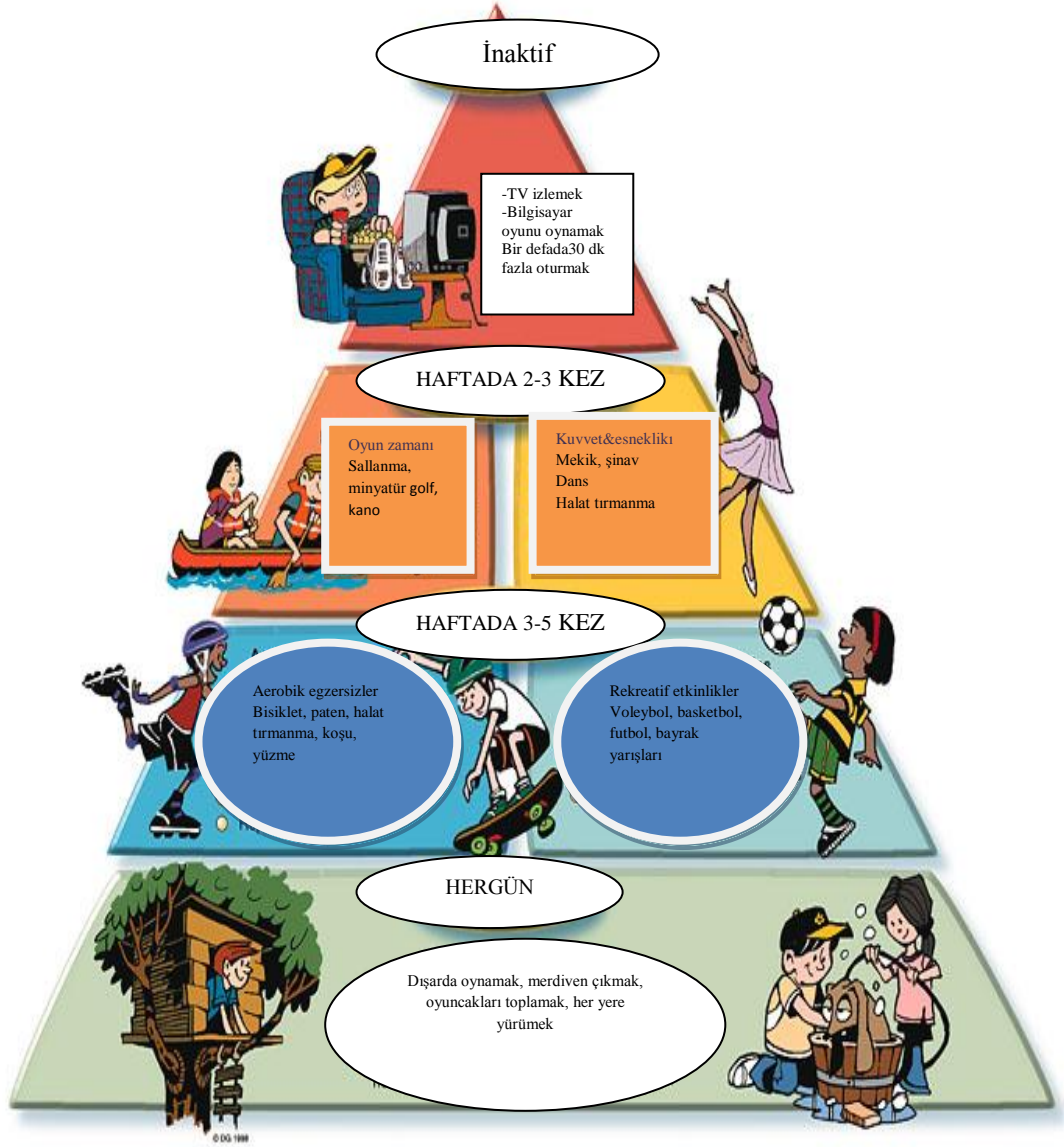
İnaktif

-TV izlemek
-Bilgisayar oyunu oynamak
Bir defada30 dk fazla oturmak

HAFTADA 2-3 KEZ

Oyun zamanı
Sallanma, minyatür golf, kano

Kuvvet&esneklikı
Mekik, şinav
Dans
Halat tırmanma

HAFTADA 3-5 KEZ

Aerobik egzersizler
Bisiklet, paten, halat tırmanma, koşu, yüzme

Rekreatif etkinlikler
Voleybol, basketbol, futbol, bayrak yarışları

HERGÜN

Dışarda oynamak, merdiven çıkmak, oyuncakları toplamak, her yere yürümek

© DG 1998